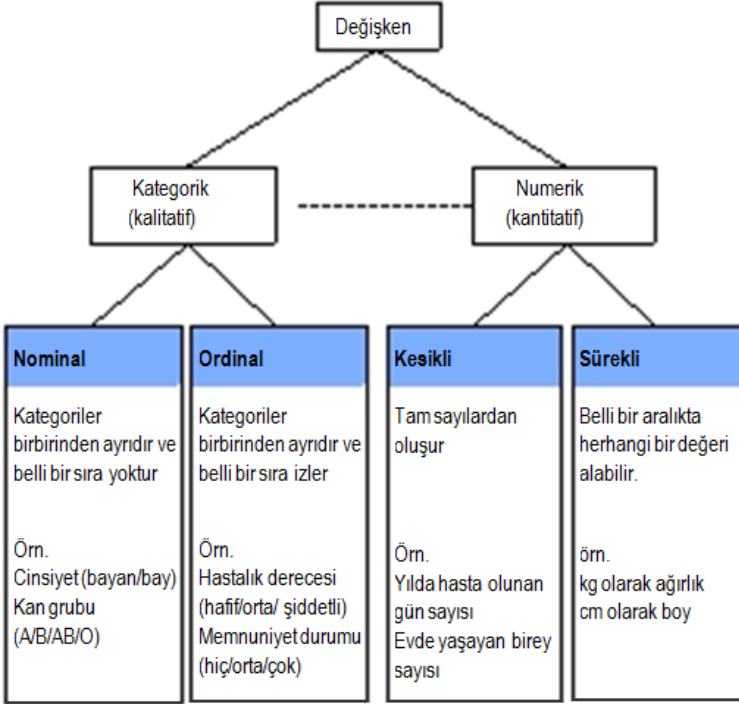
Değişken

Kategorik
(kalitatif)

Numerik
(kantitatif)

Nominal

Kategoriler birbirinden ayrıdır ve belli bir sıra yoktur

Örn.
Cinsiyet (bayan/bay)
Kan grubu (A/B/AB/O)

Ordinal

Kategoriler birbirinden ayrıdır ve belli bir sıra izler

Örn.
Hastalık derecesi (hafif/orta/ şiddetli)
Memnuniyet durumu (hiç/orta/çok)

Kesikli

Tam sayılardan oluşur

Örn.
Yılda hasta olunan gün sayısı
Evde yaşayan birey sayısı

Sürekli

Belli bir aralıkta herhangi bir değeri alabilir.

örn.
kg olarak ağırlık
cm olarak boy